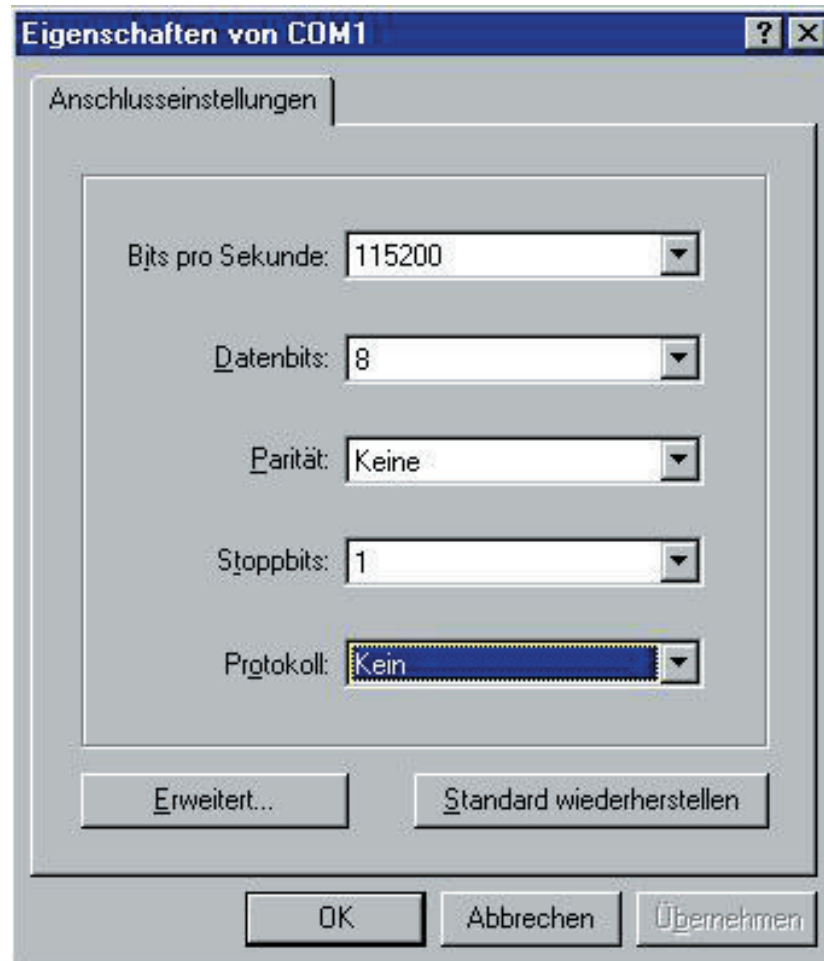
Eigenschaften von COM1

?

Anschlusseinstellungen

Bits pro Sekunde: 115200

Datenbits: 8

Parität: Keine

Stoppbits: 1

Protokoll: Kein

Erweitert...

Standard wiederherstellen

OK

Abbrechen

Übernehmen